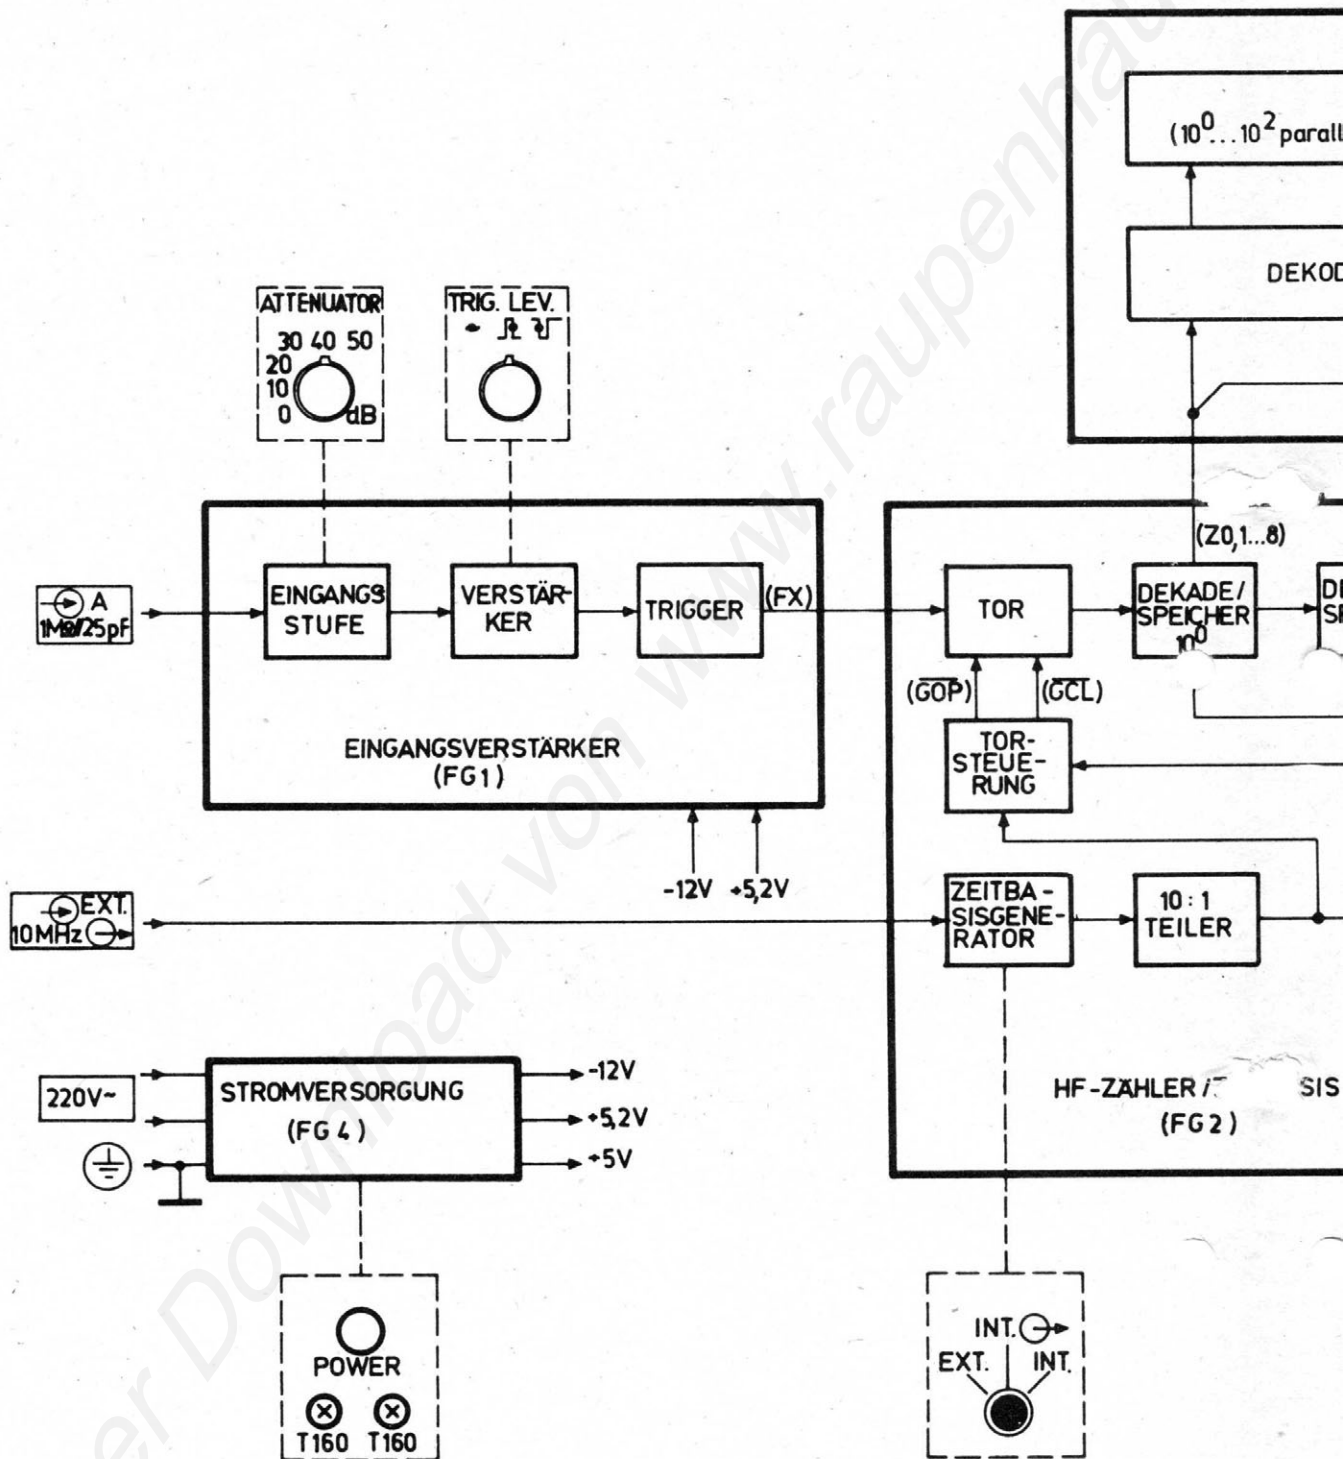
$(10^0 \ldots 10^2$ parall

DEKOD

ATTENUATOR
30 40 50
20
10
0
dB

TRIG. LEV.

A
1MΩ/25pF

EINGANGS STUFE

VERSTÄRKER

TRIGGER

(FX)

EINGANGSVERSTÄRKER
(FG1)

-12V +5,2V

(Z0,1...8)

TOR

DEKADE/ SPEICHER $10^0$

DI SP

$(\overline{GOP})$ $(\overline{GCL})$

TOR-STEUE-RUNG

EXT.
10MHz

ZEITBASISGENERATOR

10 : 1 TEILER

220V~

STROMVERSORGUNG
(FG 4)

-12V
+5,2V
+5V

HF-ZÄHLER /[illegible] SIS
(FG 2)

POWER
T160 T160

INT.
EXT. INT.